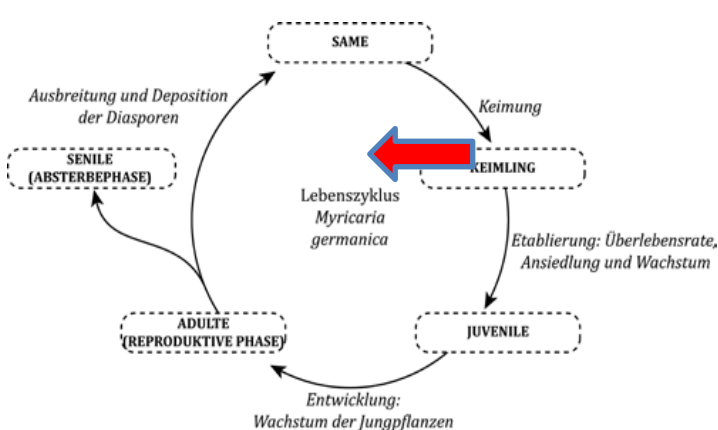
SAME

Keimung

KEIMLING

Etablierung: Überlebensrate, Ansiedlung und Wachstum

JUVENILE

Entwicklung: Wachstum der Jungpflanzen

ADULTE (REPRODUKTIVE PHASE)

SENILE (ABSTERBEPHASE)

Ausbreitung und Deposition der Diasporen

Lebenszyklus Myricaria germanica